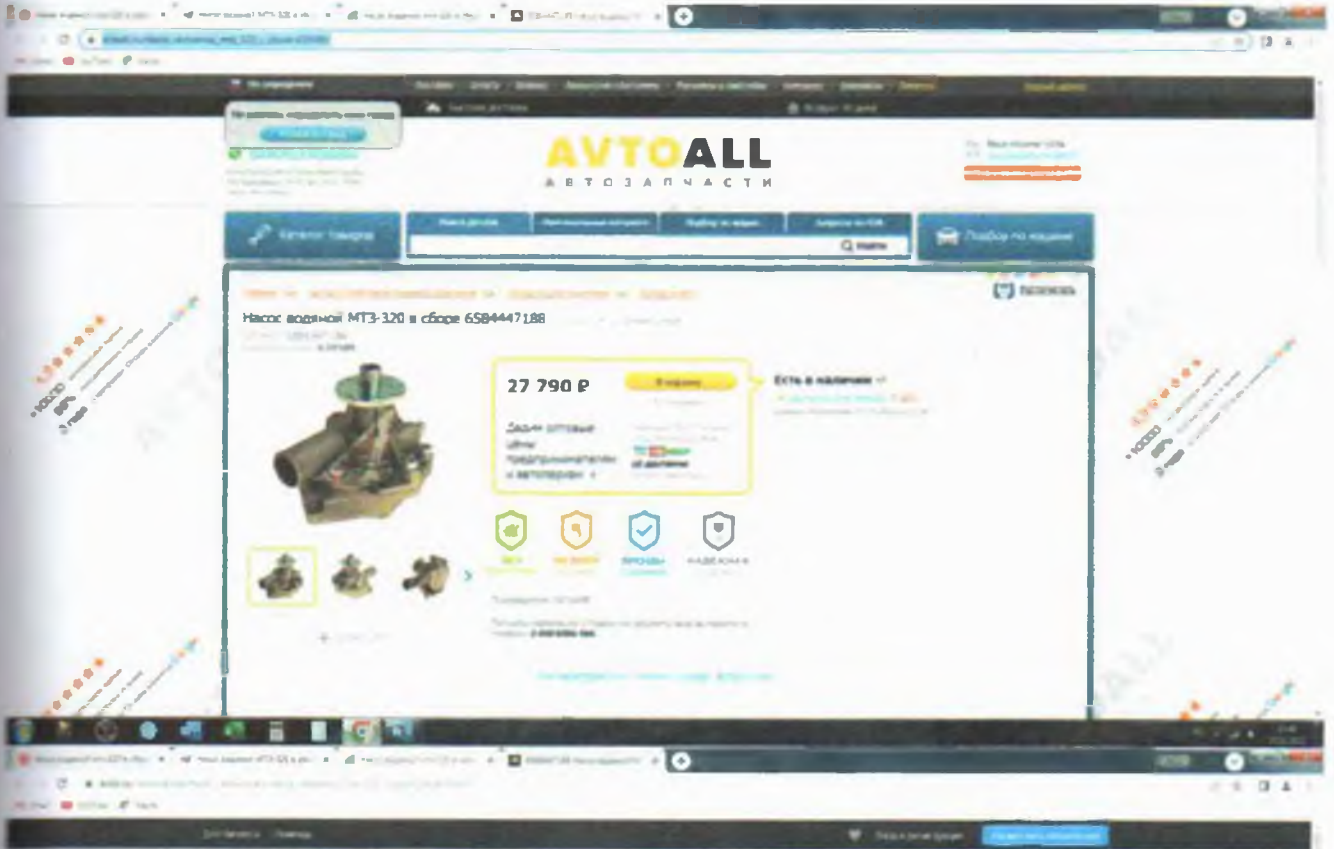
AVTOALL
АВТОЗАПЧАСТИ

Каталог товаров

Q Найти

Подбор по машине

Насос водяной МТЗ-320 в сборе 6584447188

27 790 ₽

В корзину

Есть в наличии

Дарим оптовые цены предпринимателям и автосервисам

Распечатать